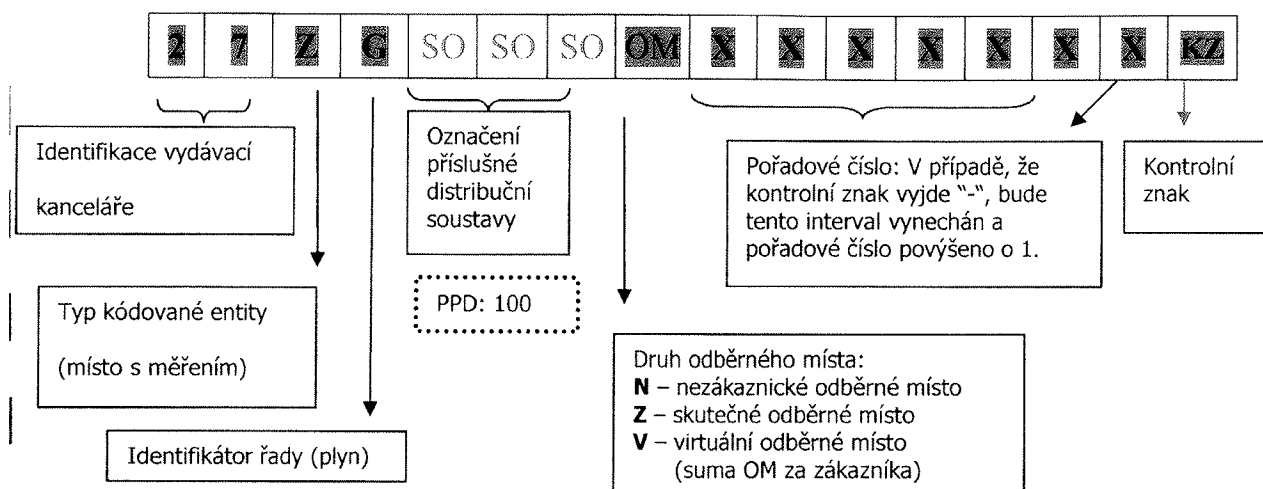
| 2 | 7 | Z | G | SO | SO | SO | OM | X | X | X | X | X | X | X | KZ |
|---|---|---|---|---|---|---|---|---|---|---|---|---|---|---|---|

Identifikace vydávací kanceláře

Označení příslušné distribuční soustavy

Pořadové číslo: V případě, že kontrolní znak vyjde "-", bude tento interval vynechán a pořadové číslo povýšeno o 1.

Kontrolní znak

Typ kódované entity (místo s měřením)

PPD: 100

Druh odběrného místa:
**N** – nezákaznické odběrné místo
**Z** – skutečné odběrné místo
**V** – virtuální odběrné místo (suma OM za zákazníka)

Identifikátor řady (plyn)